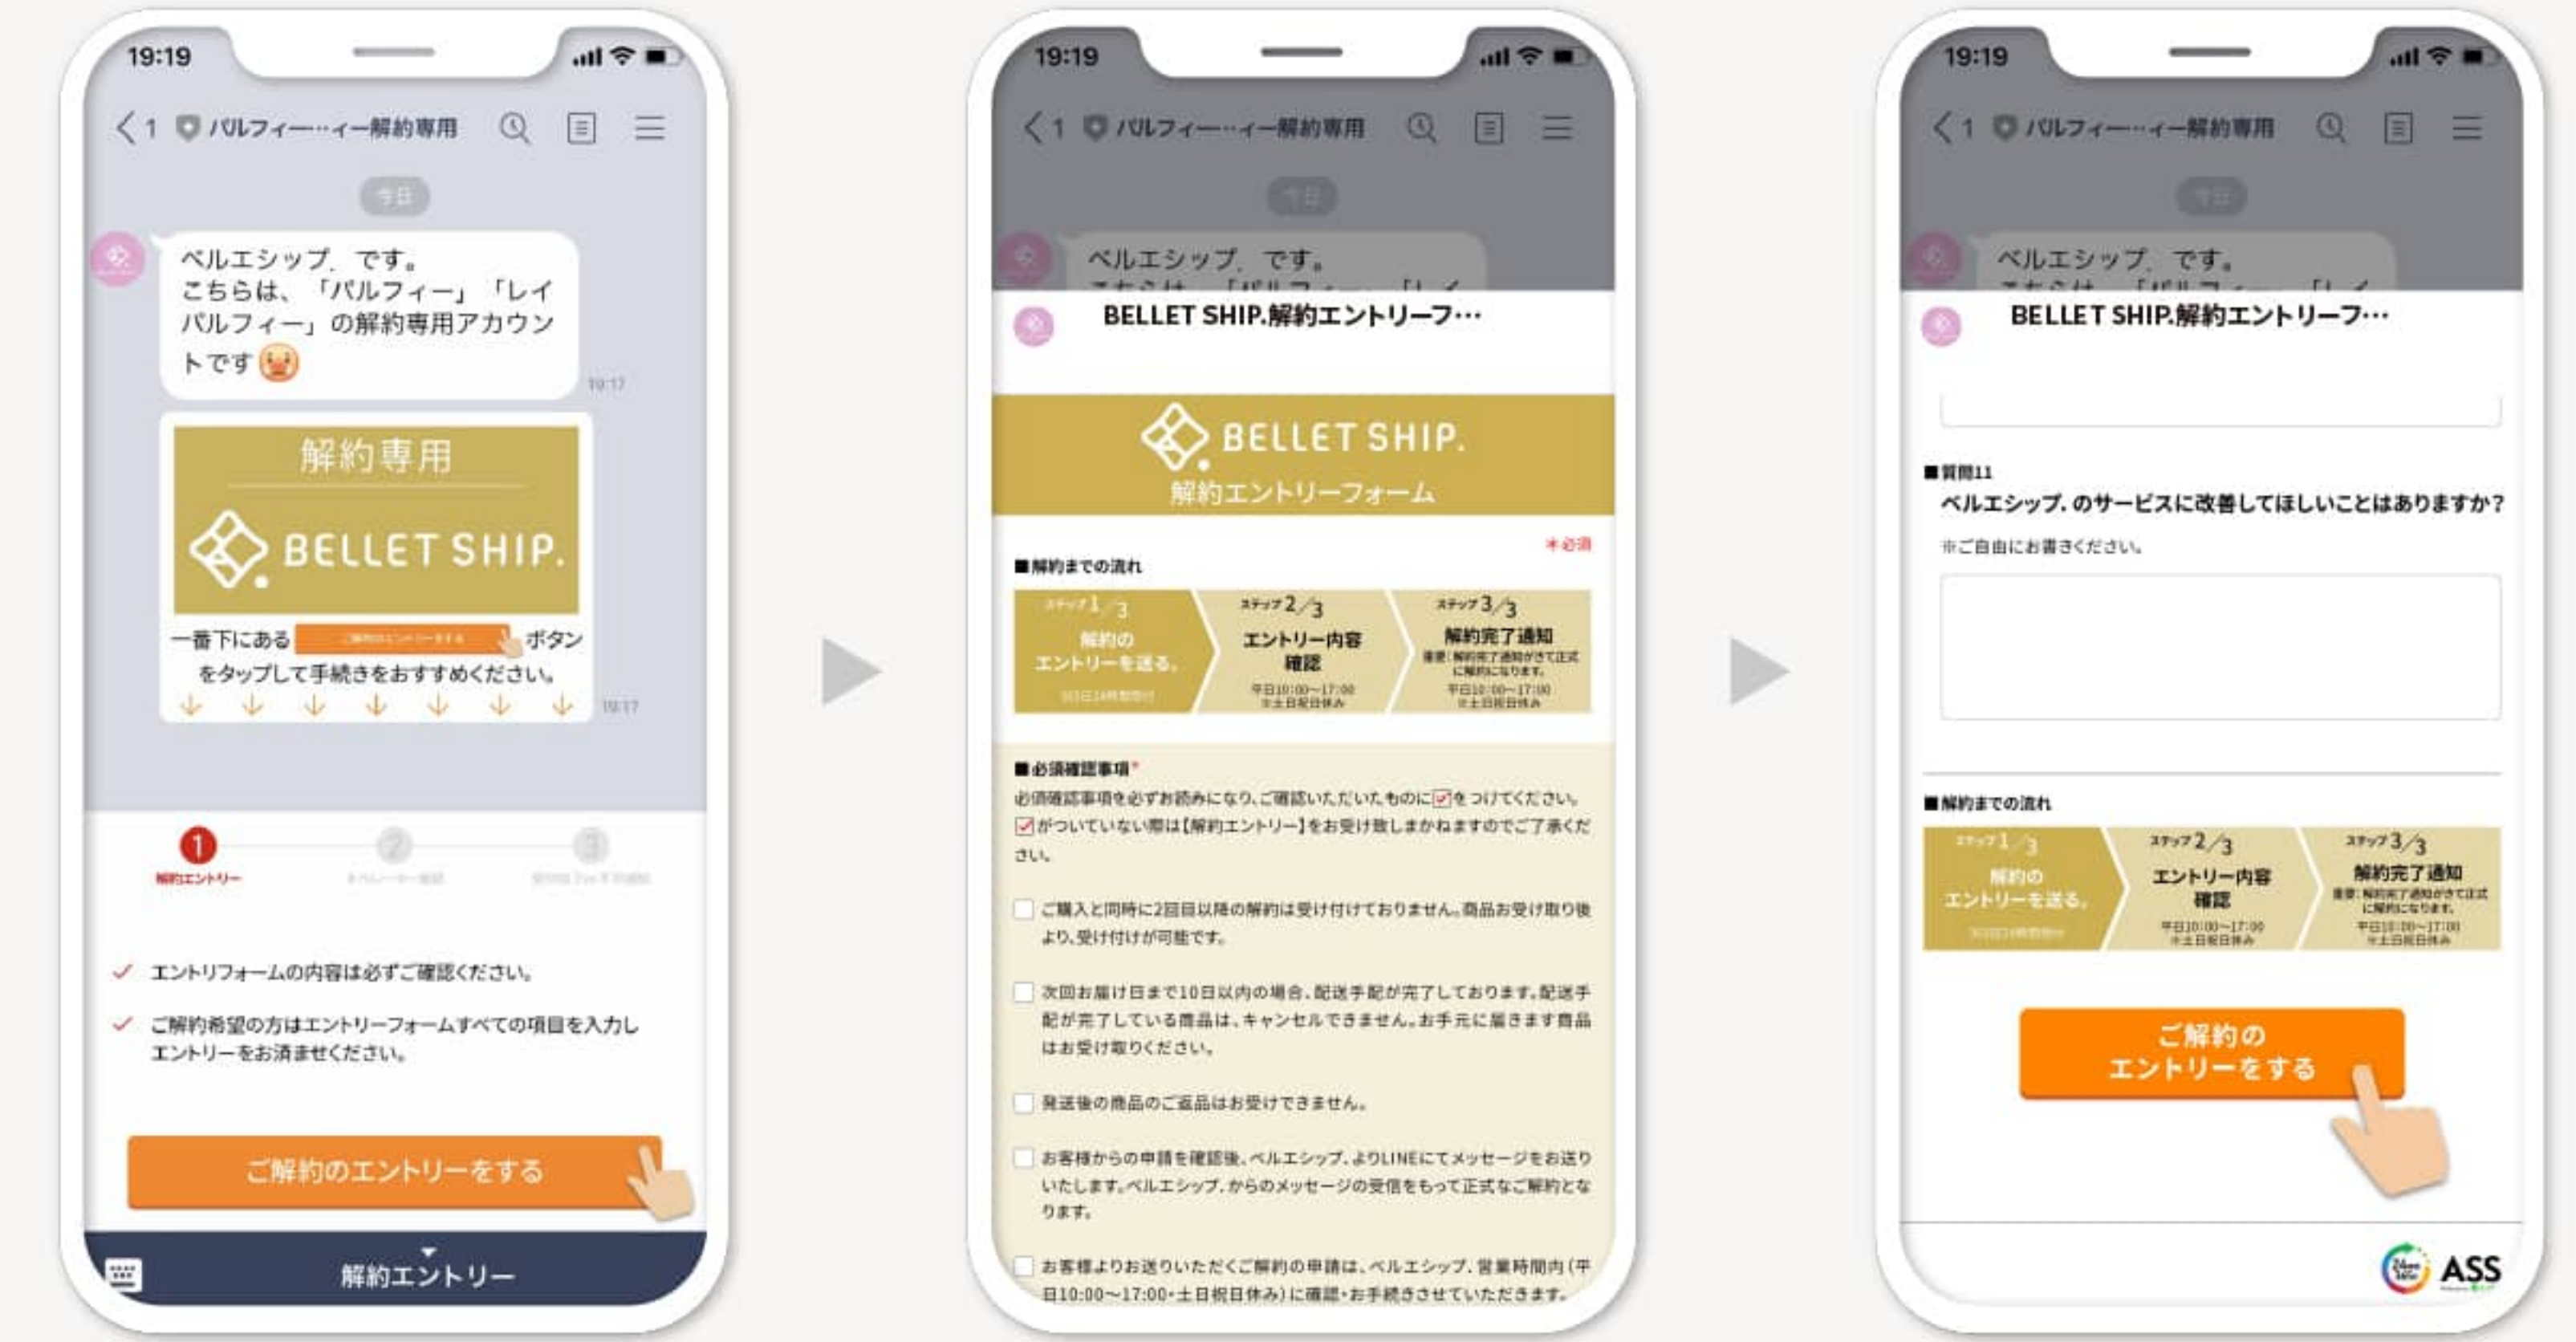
19:19

< 1 パルフィー…ィー解約専用

今日

ベルエシップ. です。
こちらは、「パルフィー」「レイパルフィー」の解約専用アカウントです

19:17

解約専用

BELLET SHIP.

一番下にある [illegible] ボタンをタップして手続きをおすすめください。

19:17

1 解約エントリー
2 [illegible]
3 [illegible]

✓ エントリフォームの内容は必ずご確認ください。

✓ ご解約希望の方はエントリーフォームすべての項目を入力しエントリーをお済ませください。

ご解約のエントリーをする

解約エントリー

19:19

< 1 パルフィー…ィー解約専用

今日

ベルエシップ. です。

BELLET SHIP.解約エントリーフ…

BELLET SHIP.
解約エントリーフォーム

＊必須

■解約までの流れ

| ステップ1/3 解約のエントリーを送る。 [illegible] | ステップ2/3 エントリー内容確認 平日10:00~17:00 ※土日祝日休み | ステップ3/3 解約完了通知 重要：解約完了通知がきて正式に解約になります。 平日10:00~17:00 ※土日祝日休み |
|---|---|---|

■必須確認事項＊
必須確認事項を必ずお読みになり、ご確認いただいたものに☑をつけてください。
☑がついていない際は【解約エントリー】をお受け致しかねますのでご了承ください。

☐ ご購入と同時に2回目以降の解約は受け付けておりません。商品お受け取り後より、受け付けが可能です。

☐ 次回お届け日まで10日以内の場合、配送手配が完了しております。配送手配が完了している商品は、キャンセルできません。お手元に届きます商品はお受け取りください。

☐ 発送後の商品のご返品はお受けできません。

☐ お客様からの申請を確認後、ベルエシップ.よりLINEにてメッセージをお送りいたします。ベルエシップ.からのメッセージの受信をもって正式なご解約となります。

☐ お客様よりお送りいただくご解約の申請は、ベルエシップ.営業時間内(平日10:00~17:00・土日祝日休み)に確認・お手続きさせていただきます。

19:19

< 1 パルフィー…ィー解約専用

今日

ベルエシップ. です。

BELLET SHIP.解約エントリーフ…

■質問11
ベルエシップ. のサービスに改善してほしいことはありますか？
※ご自由にお書きください。

■解約までの流れ

| ステップ1/3 解約のエントリーを送る。 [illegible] | ステップ2/3 エントリー内容確認 平日10:00~17:00 ※土日祝日休み | ステップ3/3 解約完了通知 重要：解約完了通知がきて正式に解約になります。 平日10:00~17:00 ※土日祝日休み |
|---|---|---|

ご解約の
エントリーをする

ASS